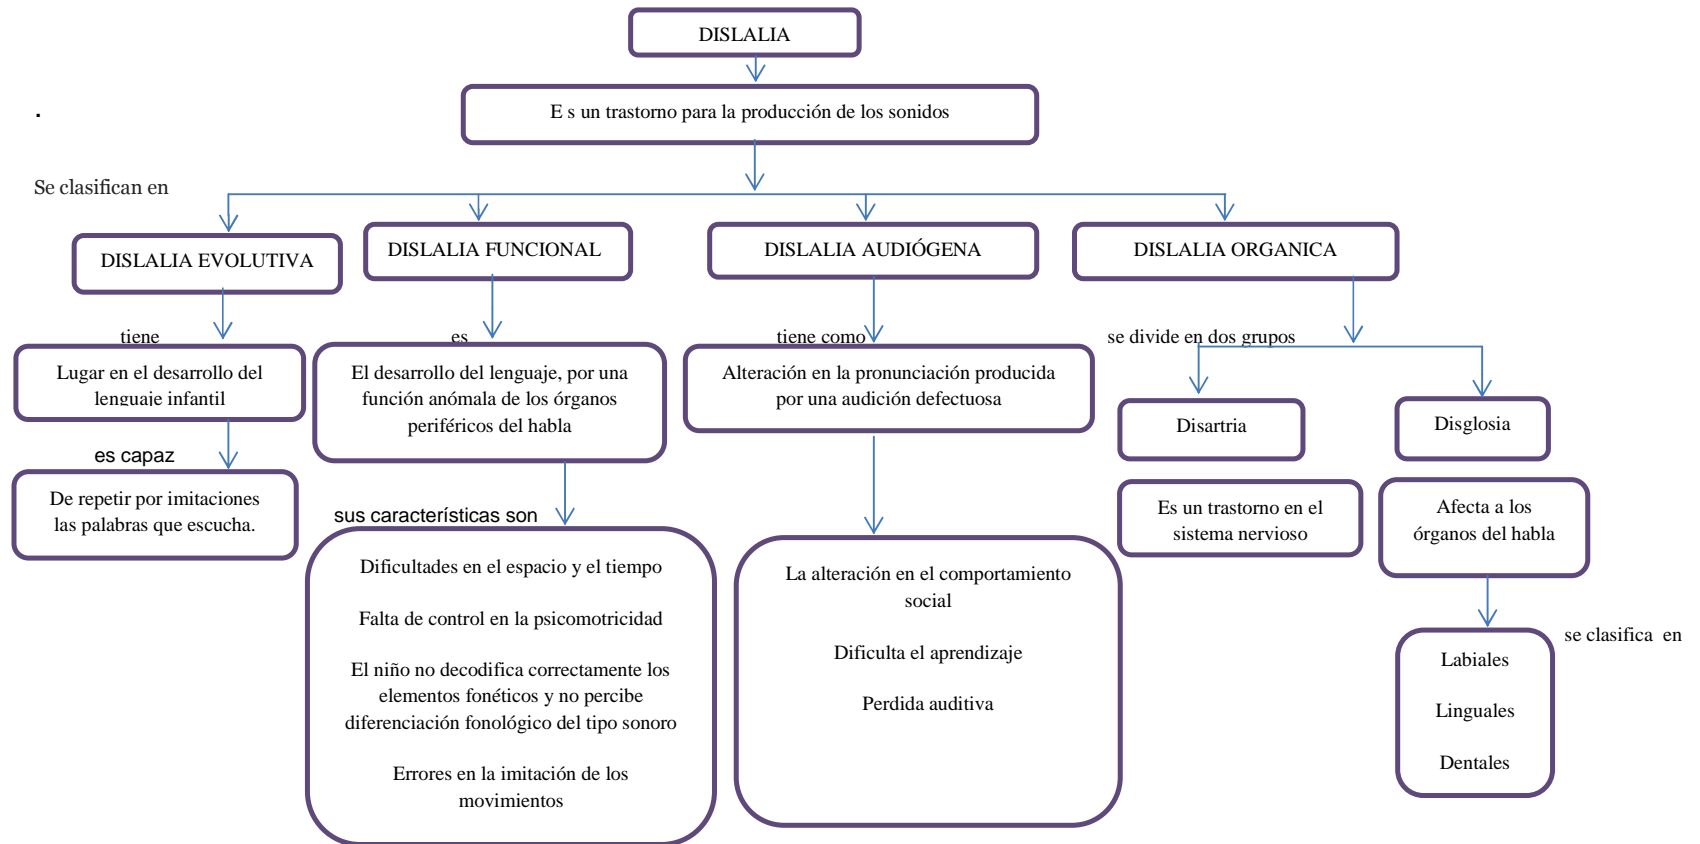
DISLALIA

E s un trastorno para la producción de los sonidos

.

Se clasifican en

DISLALIA EVOLUTIVA

tiene

Lugar en el desarrollo del lenguaje infantil

es capaz

De repetir por imitaciones las palabras que escucha.

DISLALIA FUNCIONAL

es

El desarrollo del lenguaje, por una función anómala de los órganos periféricos del habla

sus características son

Dificultades en el espacio y el tiempo

Falta de control en la psicomotricidad

El niño no decodifica correctamente los elementos fonéticos y no percibe diferenciación fonológico del tipo sonoro

Errores en la imitación de los movimientos

DISLALIA AUDIÓGENA

tiene como

Alteración en la pronunciación producida por una audición defectuosa

La alteración en el comportamiento social

Dificulta el aprendizaje

Perdida auditiva

DISLALIA ORGANICA

se divide en dos grupos

Disartria

Es un trastorno en el sistema nervioso

Disglosia

Afecta a los órganos del habla

se clasifica en

Labiales

Linguales

Dentales